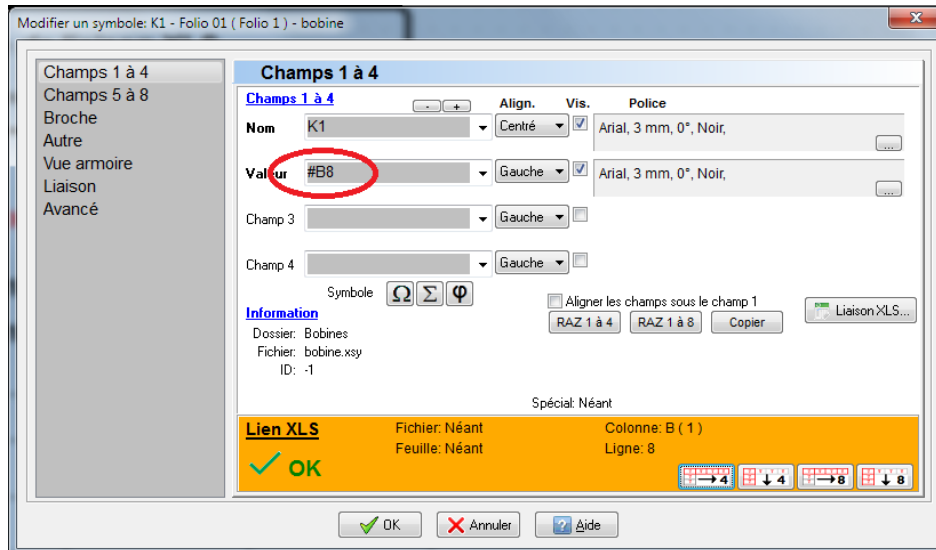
Modifier un symbole: K1 - Folio 01 ( Folio 1 ) - bobine

Champs 1 à 4
Champs 5 à 8
Broche
Autre
Vue armoire
Liaison
Avancé

Champs 1 à 4

Champs 1 à 4
- +
Align.
Vis.
Police

Nom K1 Centré Arial, 3 mm, 0°, Noir, ...

Valeur #B8 Gauche Arial, 3 mm, 0°, Noir, ...

Champ 3 Gauche

Champ 4 Gauche

Symbole Ω Σ φ

Aligner les champs sous le champ 1

RAZ 1 à 4 RAZ 1 à 8 Copier

Liaison XLS...

Information
Dossier: Bobines
Fichier: bobine.xsy
ID: -1

Spécial: Néant

Lien XLS
Fichier: Néant
Feuille: Néant
Colonne: B ( 1 )
Ligne: 8

OK

4 4 8 8

OK Annuler Aide